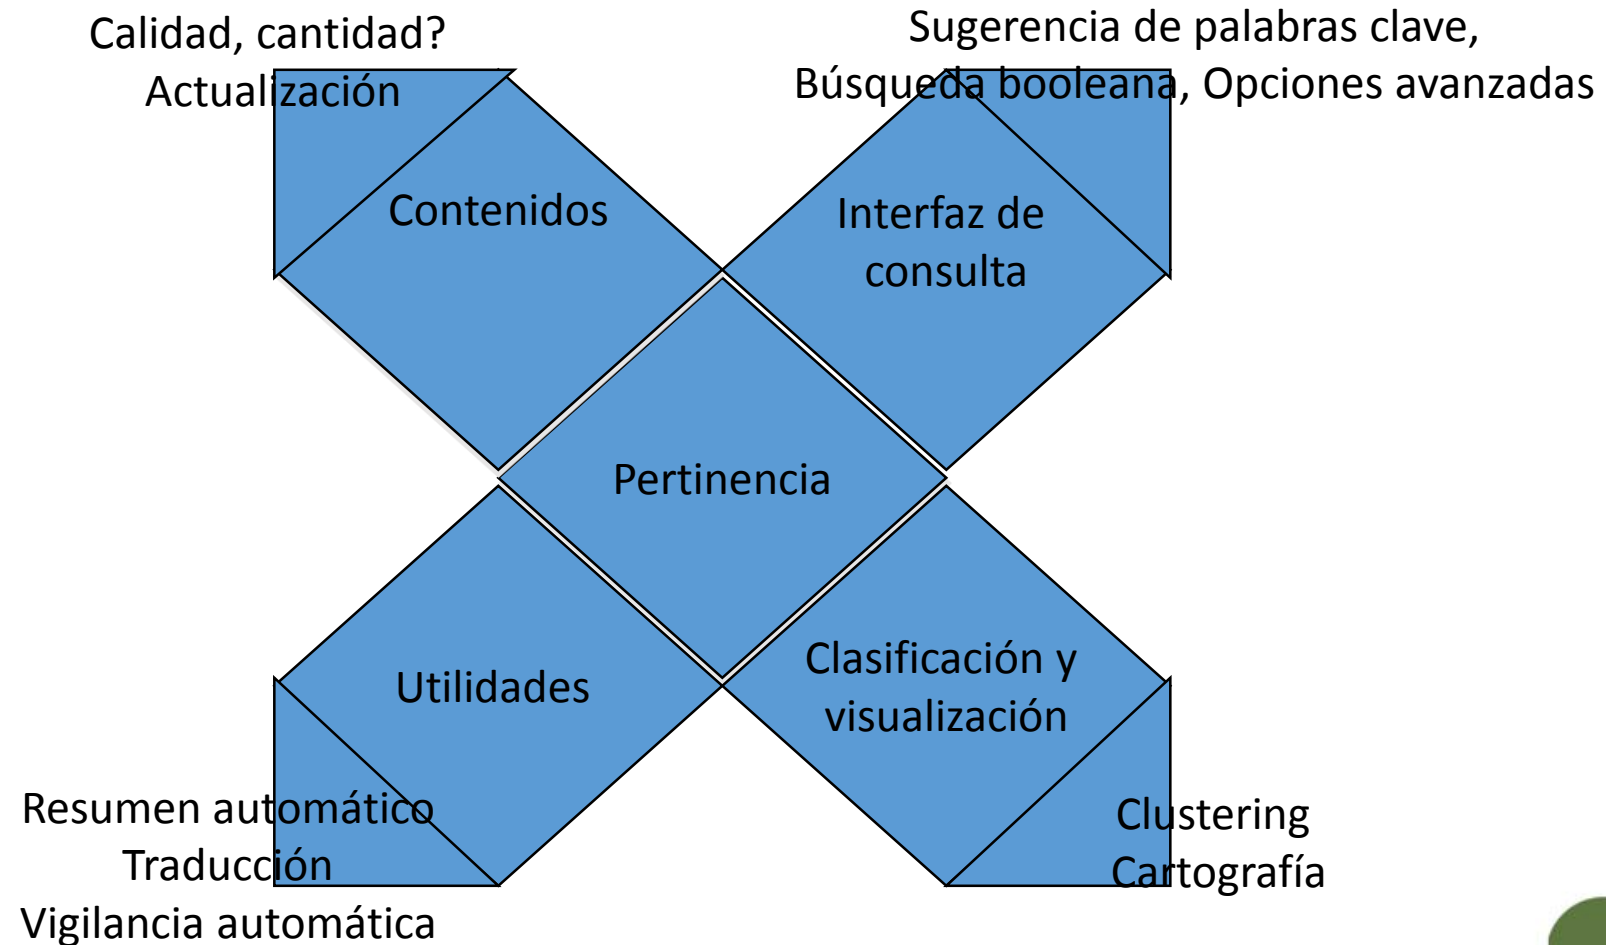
Calidad, cantidad?
Actualización

Sugerencia de palabras clave,
Búsqueda booleana, Opciones avanzadas

Contenidos

Interfaz de consulta

Pertinencia

Utilidades

Clasificación y visualización

Resumen automático
Traducción
Vigilancia automática

Clustering
Cartografía